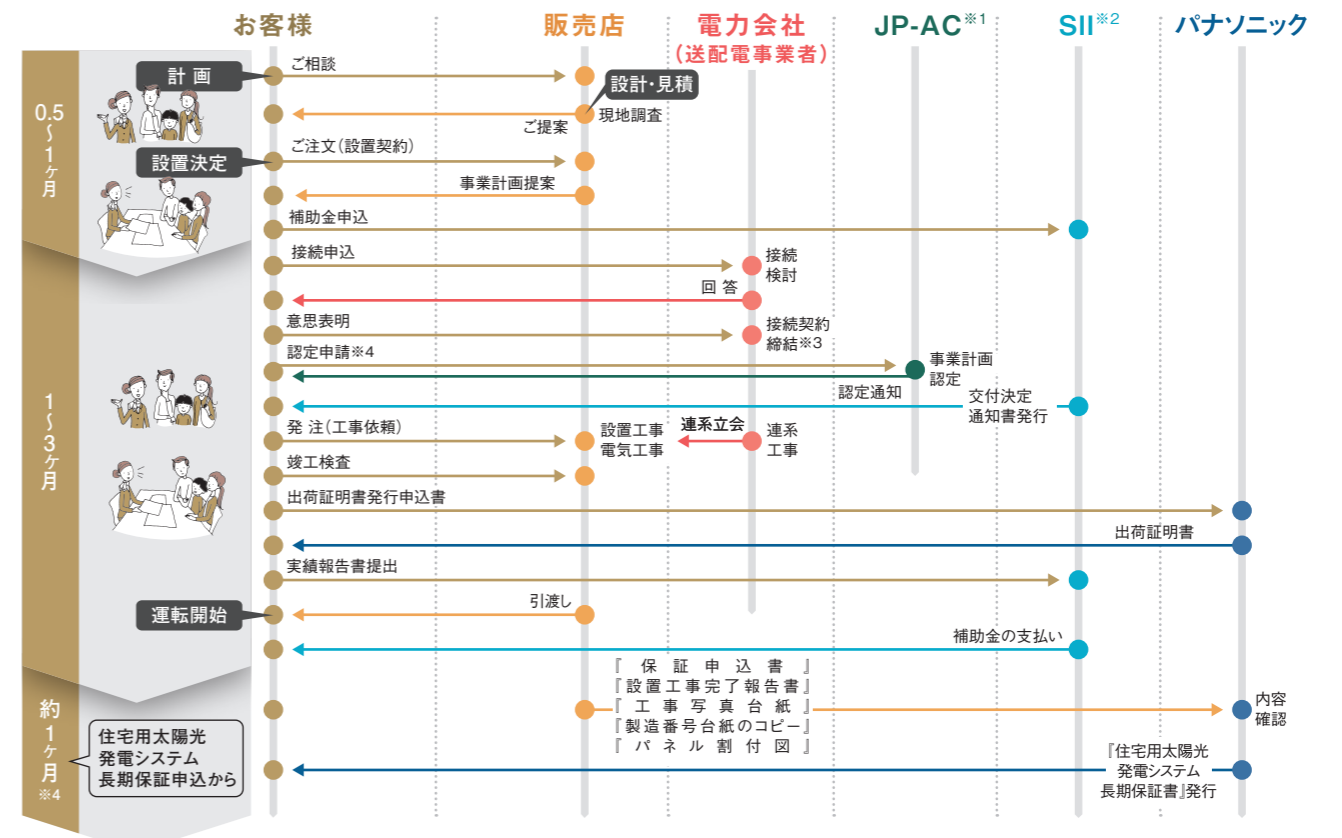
お客様　販売店　電力会社（送配電事業者）　JP-AC※1　SII※2　パナソニック

0.5〜1ヶ月

計画
ご相談
設計・見積
現地調査
ご提案
設置決定
ご注文（設置契約）
事業計画提案
補助金申込
接続申込
接続検討
回答
意思表明
接続契約締結※3

1〜3ヶ月

認定申請※4
事業計画認定
認定通知
交付決定通知書発行
発注（工事依頼）
設置工事電気工事
連系立会
連系工事
竣工検査
出荷証明書発行申込書
出荷証明書
実績報告書提出
運転開始
引渡し
補助金の支払い

約1ヶ月※4

住宅用太陽光発電システム長期保証申込から

『保証申込書』
『設置工事完了報告書』
『工事写真台紙』
『製造番号台紙のコピー』
『パネル割付図』
内容確認
『住宅用太陽光発電システム長期保証書』発行